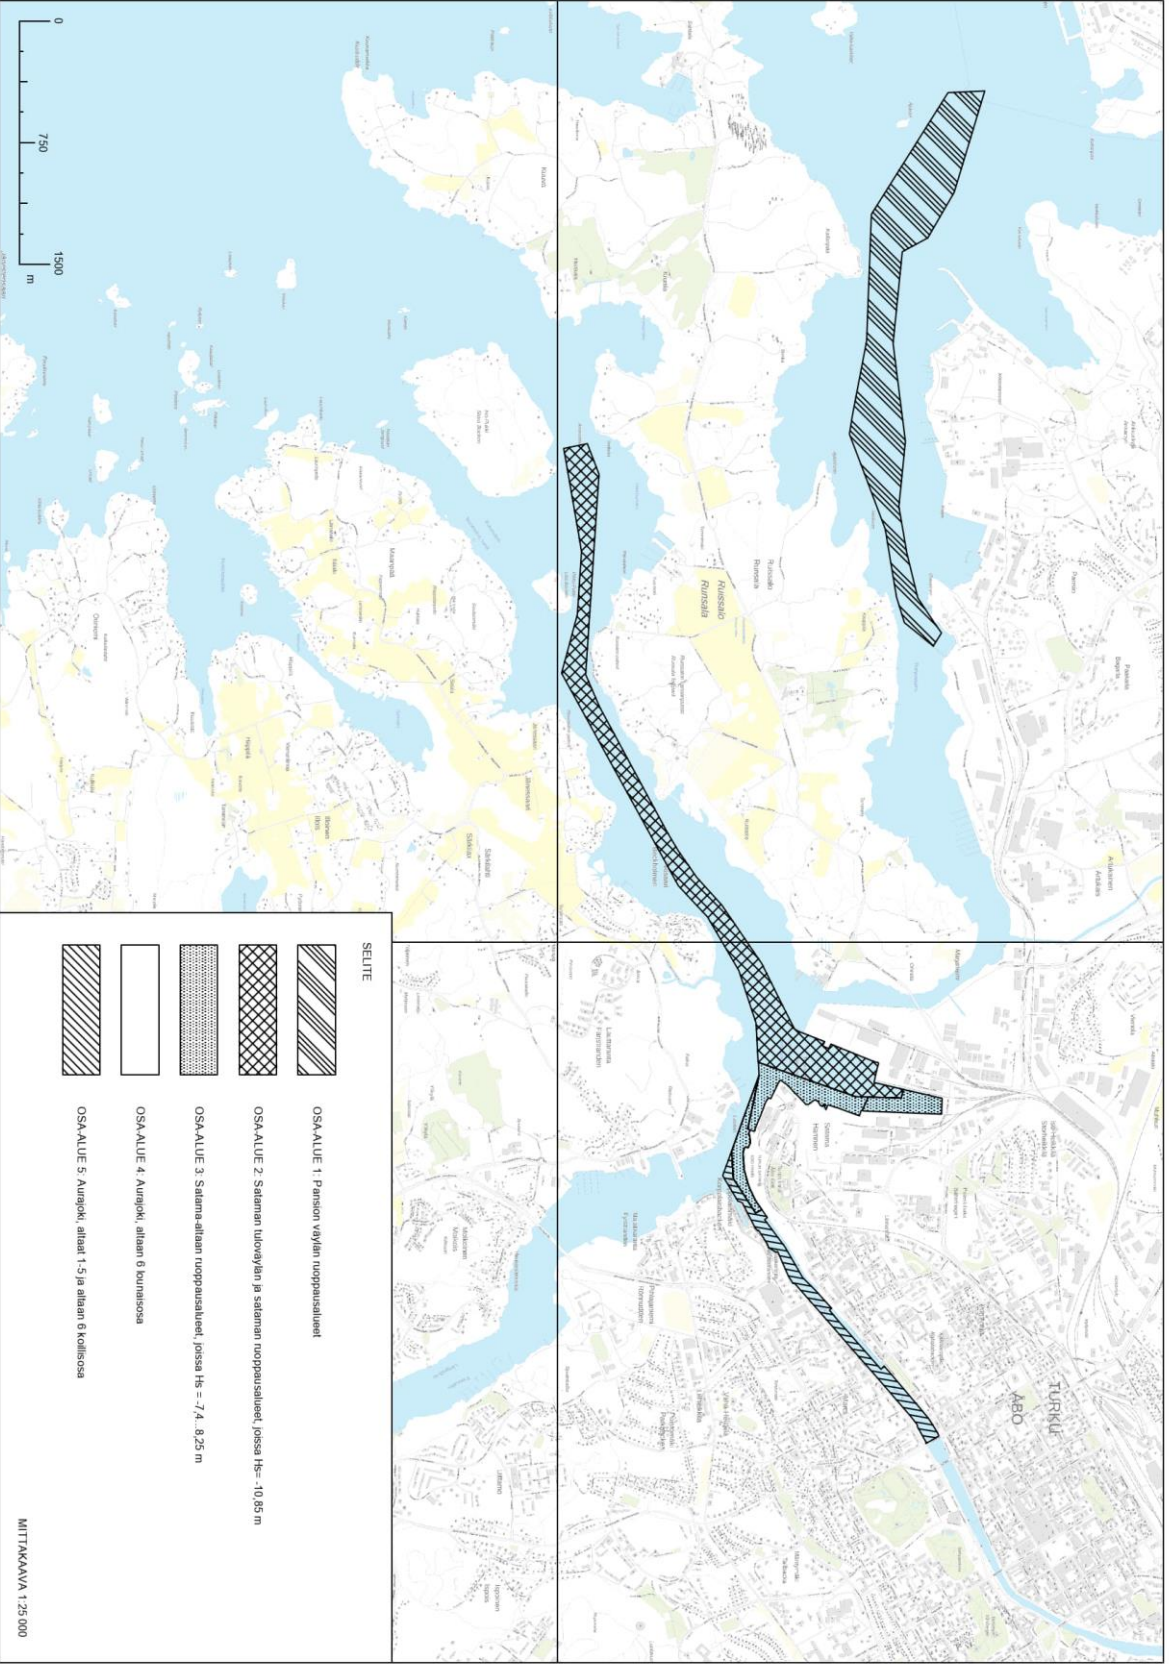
0
750
1500
m

Ruissalo
Runsala

TURKU
ÅBO

SELITE

OSA-ALUE 1: Pansion väylän ruoppausalueet

OSA-ALUE 2: Sataman tuloväylän ja sataman ruoppausalueet, joissa Hs= -10,85 m

OSA-ALUE 3: Satama-altaan ruoppausalueet, joissa Hs = -7,4...8,25 m

OSA-ALUE 4: Aurajoki, allas 6 lounaisosa

OSA-ALUE 5: Aurajoki, altaat 1-5 ja altaan 6 koillisosa

MITTAKAAVA 1:25 000